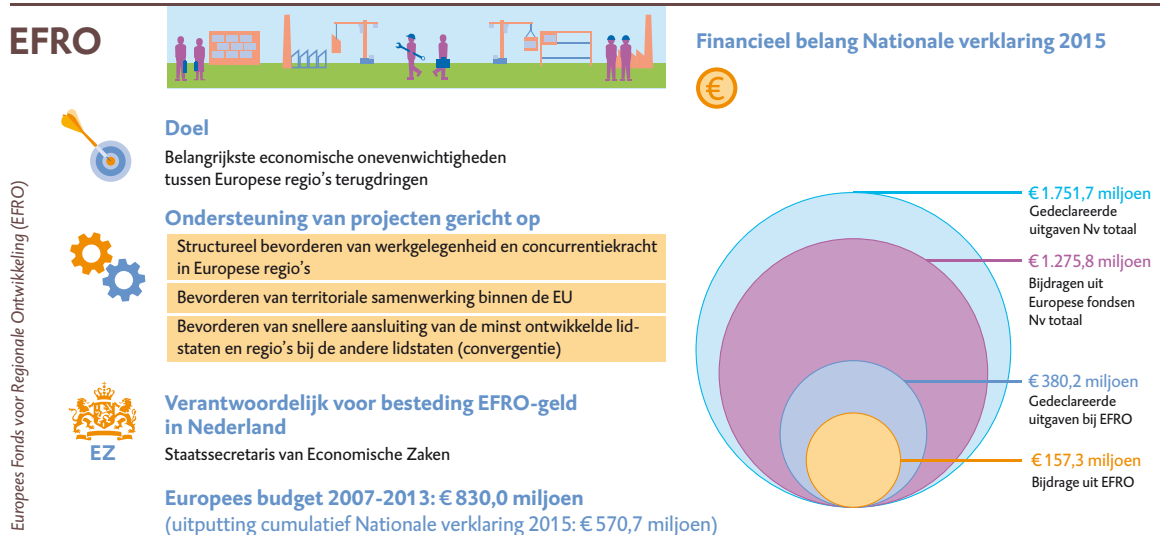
EFRO

Europees Fonds voor Regionale Ontwikkeling (EFRO)

Doel

Belangrijkste economische onevenwichtigheden tussen Europese regio's terugdringen

Ondersteuning van projecten gericht op

Structureel bevorderen van werkgelegenheid en concurrentiekracht in Europese regio's

Bevorderen van territoriale samenwerking binnen de EU

Bevorderen van snellere aansluiting van de minst ontwikkelde lidstaten en regio's bij de andere lidstaten (convergentie)

EZ

Verantwoordelijk voor besteding EFRO-geld in Nederland

Staatssecretaris van Economische Zaken

Europees budget 2007-2013: € 830,0 miljoen
(uitputting cumulatief Nationale verklaring 2015: € 570,7 miljoen)

Financieel belang Nationale verklaring 2015

€

€ 1.751,7 miljoen
Gedeclareerde uitgaven Nv totaal

€ 1.275,8 miljoen
Bijdragen uit Europese fondsen Nv totaal

€ 380,2 miljoen
Gedeclareerde uitgaven bij EFRO

€ 157,3 miljoen
Bijdrage uit EFRO